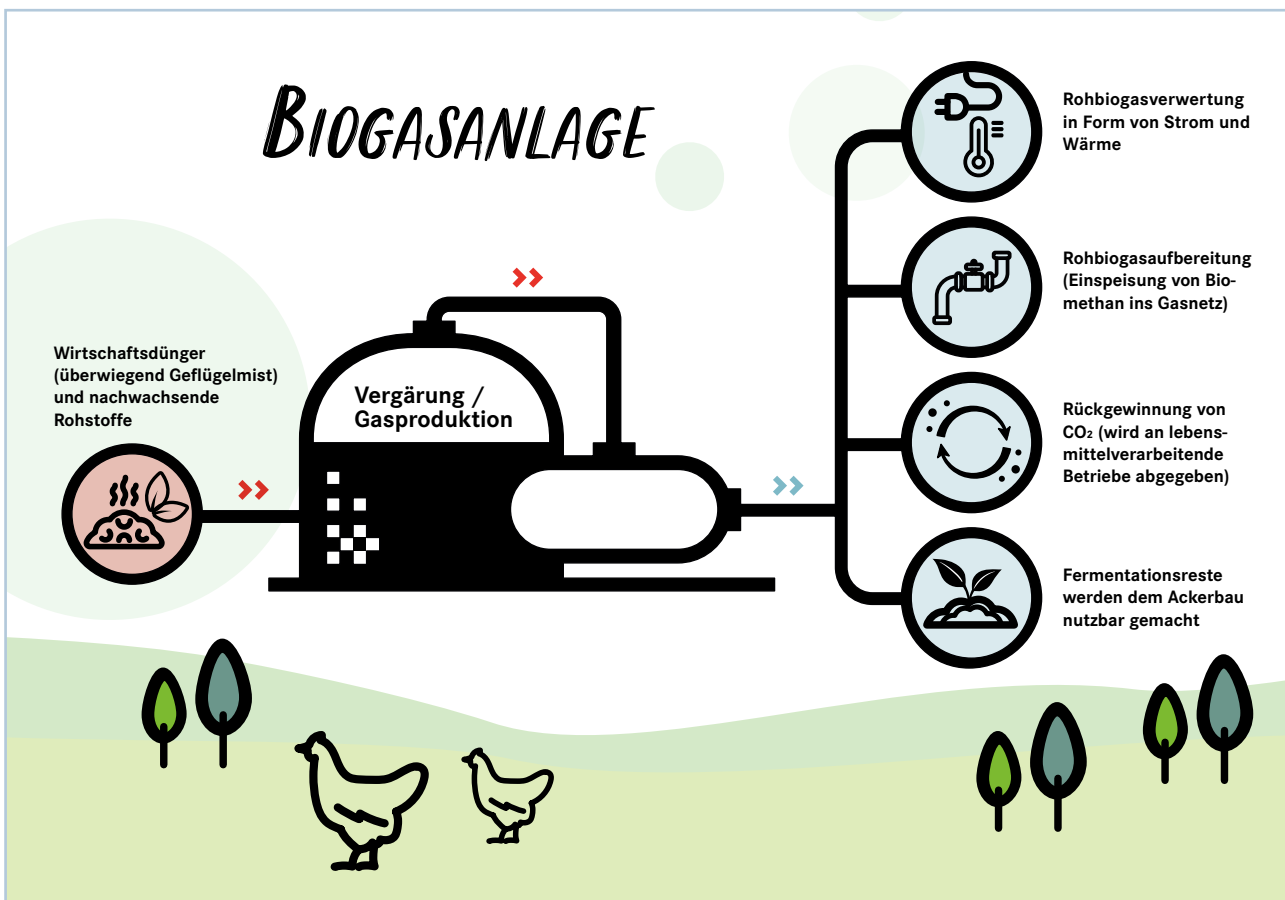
Biogasanlage

Wirtschaftsdünger (überwiegend Geflügelmist) und nachwachsende Rohstoffe

Vergärung / Gasproduktion

Rohbiogasverwertung in Form von Strom und Wärme

Rohbiogasaufbereitung (Einspeisung von Biomethan ins Gasnetz)

Rückgewinnung von $CO_2$ (wird an lebensmittelverarbeitende Betriebe abgegeben)

Fermentationsreste werden dem Ackerbau nutzbar gemacht